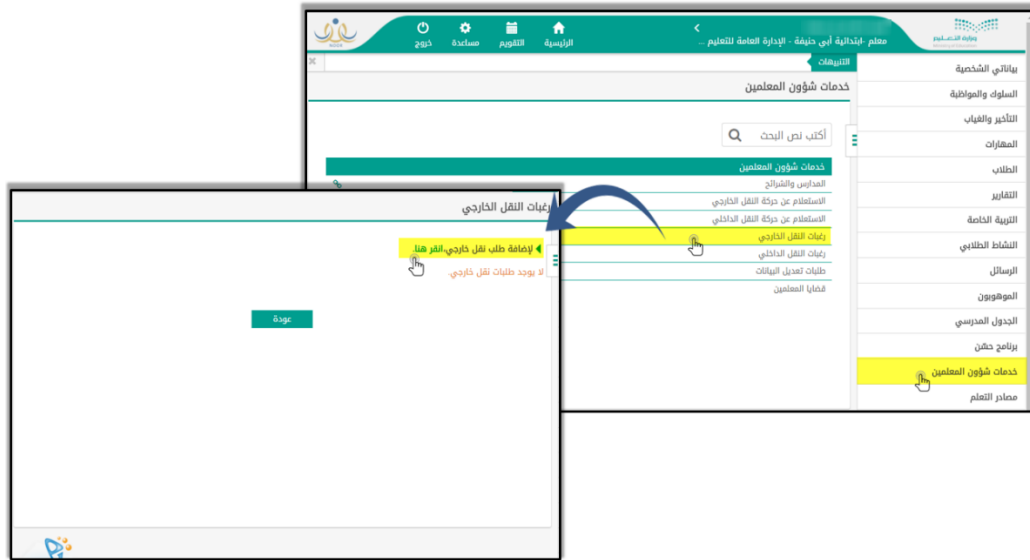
وزارة التعليم
Ministry of Education

معلم -ابتدائية أبي حنيفة - الإدارة العامة للتعليم ...

الرئيسية

التقويم

مساعدة

خروج

نور
NOOR

التنبيهات

بياناتي الشخصية

السلوك والمواظبة

التأخير والغياب

المهارات

الطلاب

التقارير

التربية الخاصة

النشاط الطلابي

الرسائل

الموهوبون

الجدول المدرسي

برنامج حصن

خدمات شؤون المعلمين

مصادر التعلم

خدمات شؤون المعلمين

أكتب نص البحث

خدمات شؤون المعلمين

المدارس والشرائح

الاستعلام عن حركة النقل الخارجي

الاستعلام عن حركة النقل الداخلي

رغبات النقل الخارجي

رغبات النقل الداخلي

طلبات تعديل البيانات

قضايا المعلمين

رغبات النقل الخارجي

لإضافة طلب نقل خارجي،انقر هنا.

لا يوجد طلبات نقل خارجي.

عودة